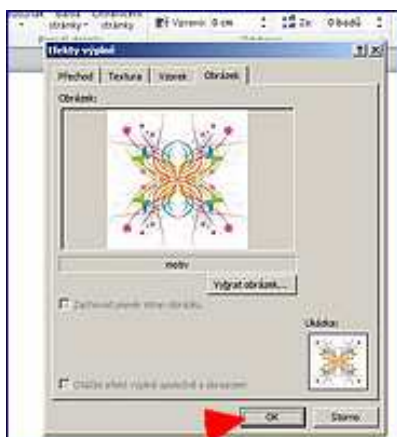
stránky · stránky   Vzorem: 0 cm   Za: 0 bodů

Efekty výplně

Přechod | Textura | Vzorek | Obrázek

Obrázek:

motiv

Vybrat obrázek...

Zachovat poměr stran obrázku

Ukázka:

Otáčet efekt výplně společně s obrazcem

OK   Storno